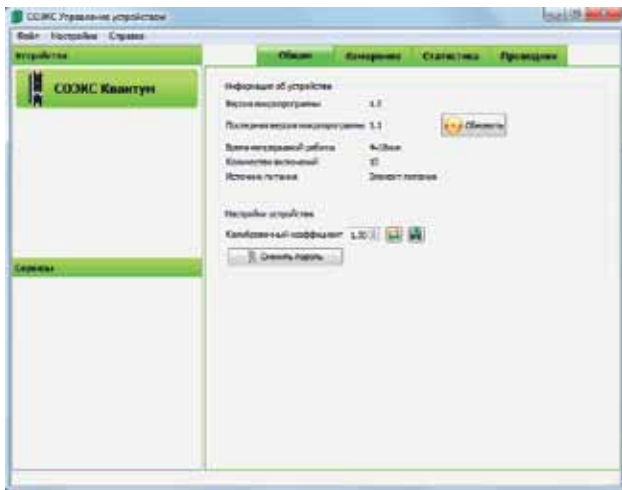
СОЭКС Управление устройством

Файл Настройки Справка

Устройства

СОЭКС Квантум

Сервисы

Общие Измерения Статистика Проводник

Информация об устройстве

Версия микропрограммы 1.7

Последняя версия микропрограммы 1.1 Обновить

Время непрерывной работы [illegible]

Количество включений 10

Источник питания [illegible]

Настройки устройства

Калибровочный коэффициент 1.30

Сменить подпись